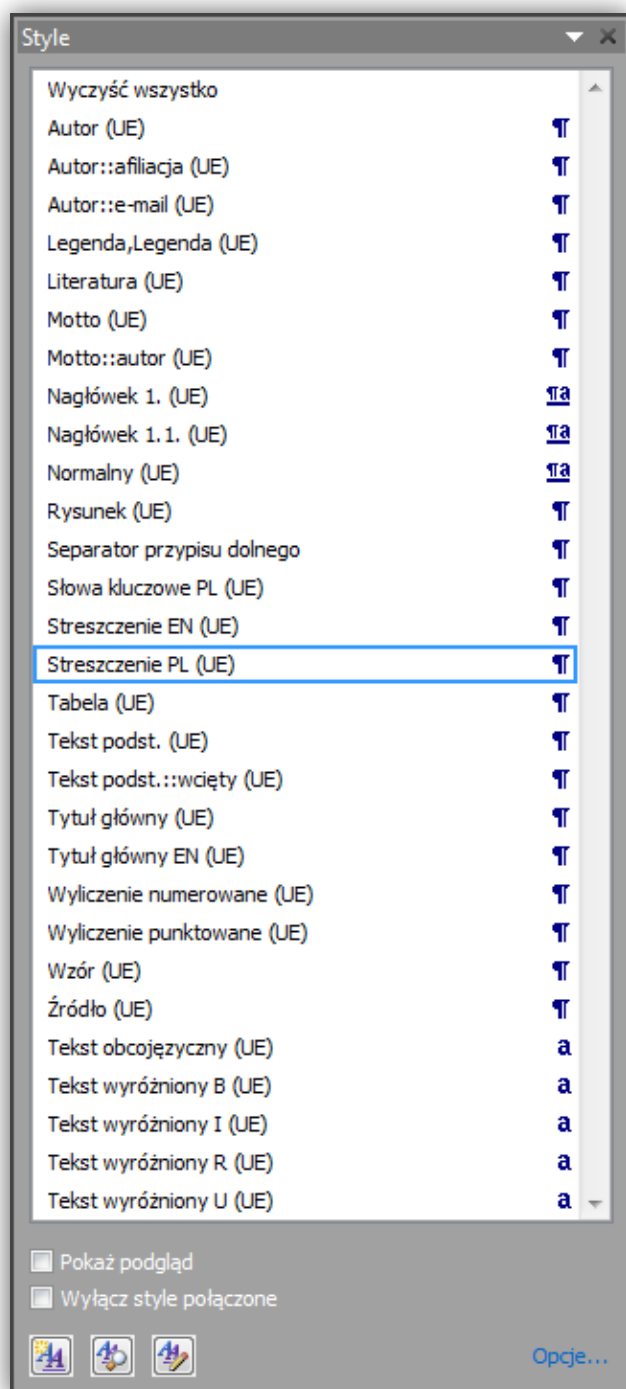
Style

Wyczyść wszystko
Autor (UE) ¶
Autor::afiliacja (UE) ¶
Autor::e-mail (UE) ¶
Legenda,Legenda (UE) ¶
Literatura (UE) ¶
Motto (UE) ¶
Motto::autor (UE) ¶
Nagłówek 1. (UE) ¶a
Nagłówek 1.1. (UE) ¶a
Normalny (UE) ¶a
Rysunek (UE) ¶
Separator przypisu dolnego ¶
Słowa kluczowe PL (UE) ¶
Streszczenie EN (UE) ¶
Streszczenie PL (UE) ¶
Tabela (UE) ¶
Tekst podst. (UE) ¶
Tekst podst.::wcięty (UE) ¶
Tytuł główny (UE) ¶
Tytuł główny EN (UE) ¶
Wyliczenie numerowane (UE) ¶
Wyliczenie punktowane (UE) ¶
Wzór (UE) ¶
Źródło (UE) ¶
Tekst obcojęzyczny (UE) a
Tekst wyróżniony B (UE) a
Tekst wyróżniony I (UE) a
Tekst wyróżniony R (UE) a
Tekst wyróżniony U (UE) a

Pokaż podgląd
Wyłącz style połączone

Opcje...